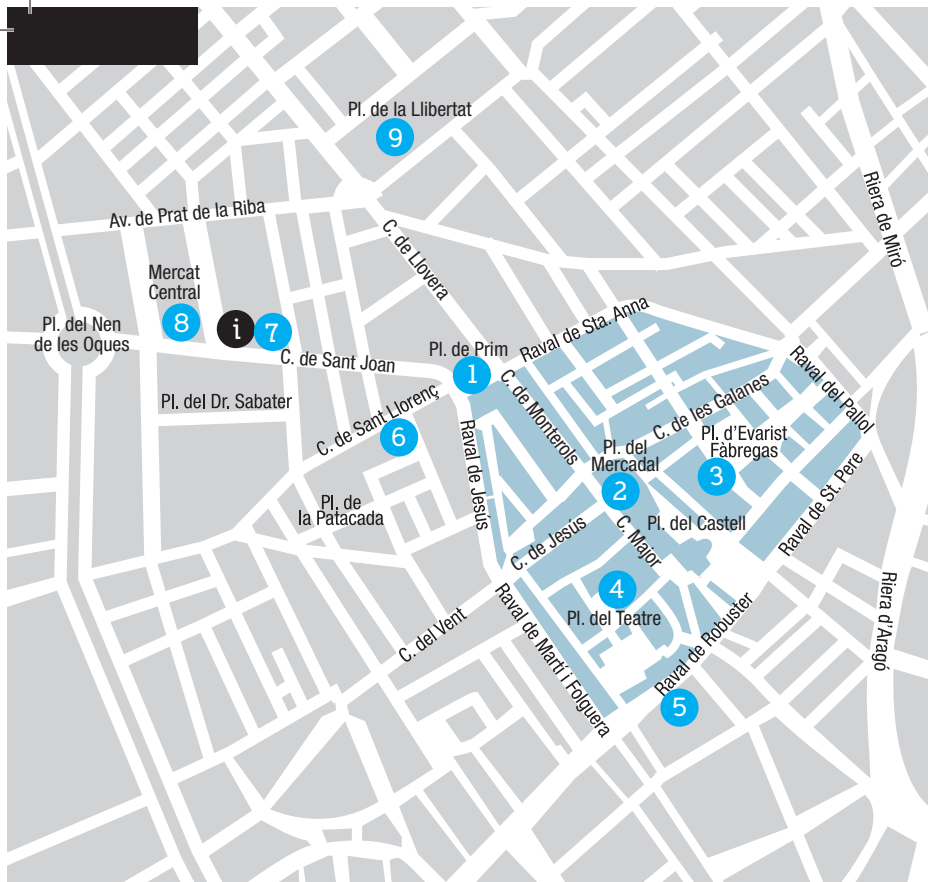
Pl. de la Llibertat
9
Riera de Miró
Av. de Prat de la Riba
C. de Llovera
Mercat Central
8
i
7
Pl. del Nen de les Oques
C. de Sant Joan
Pl. de Prim
1
Raval de Sta. Anna
Raval del Pallol
C. de les Galanes
C. de Monterols
Pl. del Dr. Sabater
C. de Sant Llorenç
6
Raval de Jesús
Pl. d'Evarist Fàbregas
3
Pl. del Mercadal
2
Pl. de la Patacada
C. de Jesús
C. Major
Pl. del Castell
Raval de St. Pere
Riera d'Aragó
4
Pl. del Teatre
C. del Vent
Raval de Martí i Folguera
Raval de Robuster
5